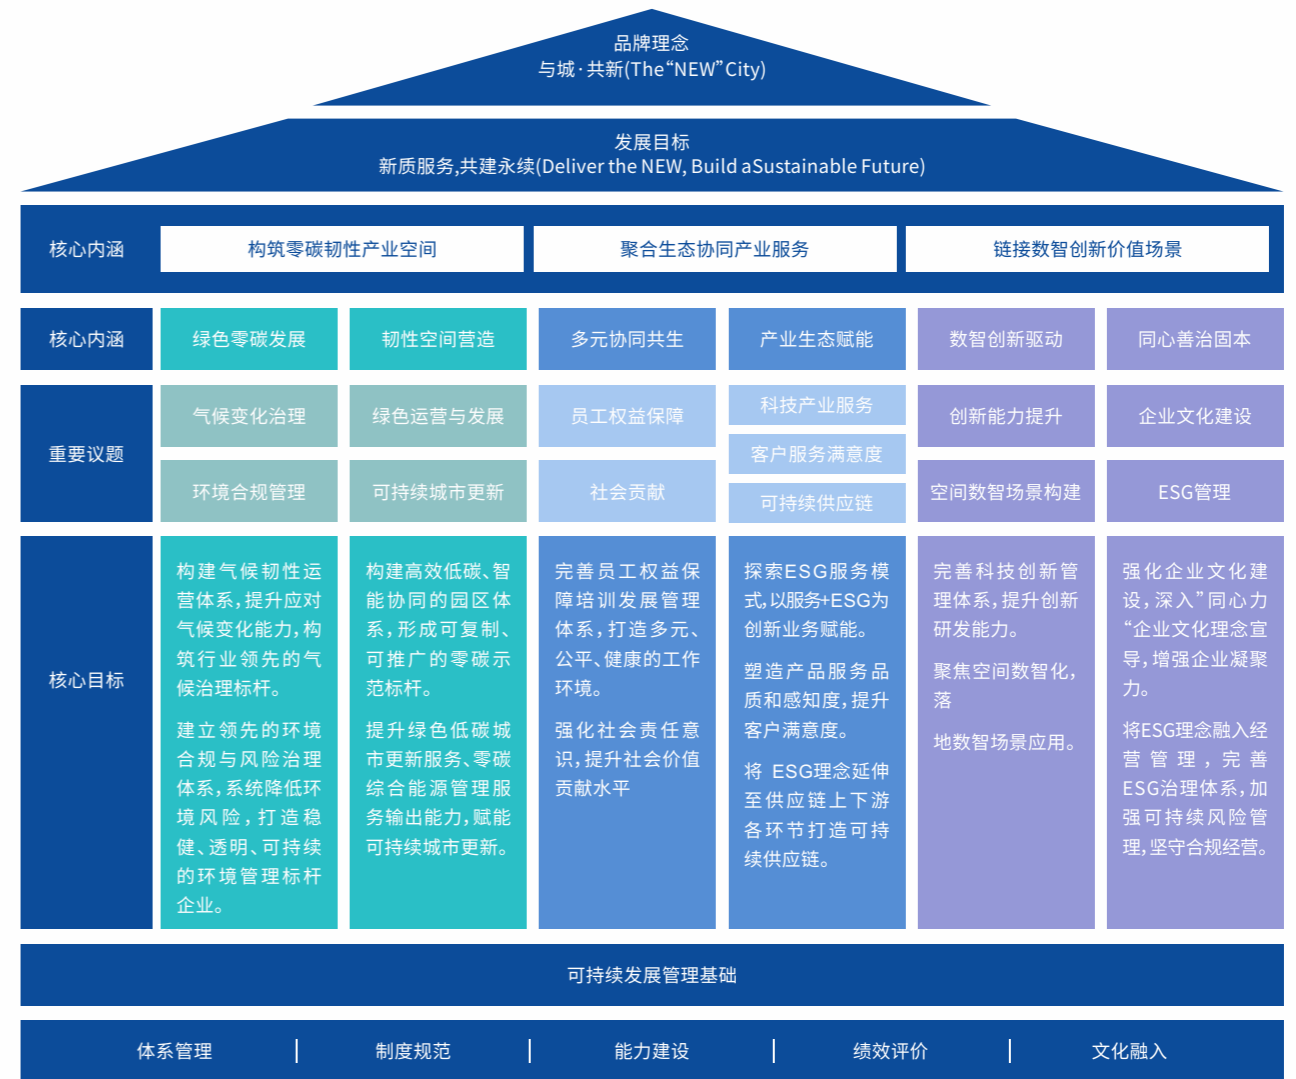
品牌理念
与城·共新(The“NEW”City)

发展目标
新质服务,共建永续(Deliver the NEW, Build aSustainable Future)

| 核心内涵 | 构筑零碳韧性产业空间 | | 聚合生态协同产业服务 | | 链接数智创新价值场景 | |
|---|---|---|---|---|---|---|
| 核心内涵 | 绿色零碳发展 | 韧性空间营造 | 多元协同共生 | 产业生态赋能 | 数智创新驱动 | 同心善治固本 |
| 重要议题 | 气候变化治理<br>环境合规管理 | 绿色运营与发展<br>可持续城市更新 | 员工权益保障<br>社会贡献 | 科技产业服务<br>客户服务满意度<br>可持续供应链 | 创新能力提升<br>空间数智场景构建 | 企业文化建设<br>ESG管理 |
| 核心目标 | 构建气候韧性运营体系,提升应对气候变化能力,构筑行业领先的气候治理标杆。<br>建立领先的环境合规与风险治理体系,系统降低环境风险,打造稳健、透明、可持续的环境管理标杆企业。 | 构建高效低碳、智能协同的园区体系,形成可复制、可推广的零碳示范标杆。<br>提升绿色低碳城市更新服务、零碳综合能源管理服务输出能力,赋能可持续城市更新。 | 完善员工权益保障培训发展管理体系,打造多元、公平、健康的工作环境。<br>强化社会责任意识,提升社会价值贡献水平 | 探索ESG服务模式,以服务+ESG为创新业务赋能。<br>塑造产品服务品质和感知度,提升客户满意度。<br>将 ESG理念延伸至供应链上下游各环节打造可持续供应链。 | 完善科技创新管理体系,提升创新研发能力。<br>聚焦空间数智化,落<br>地数智场景应用。 | 强化企业文化建设,深入”同心力“企业文化理念宣导,增强企业凝聚力。<br>将ESG理念融入经营管理,完善ESG治理体系,加强可持续风险管理,坚守合规经营。 |

可持续发展管理基础

体系管理 | 制度规范 | 能力建设 | 绩效评价 | 文化融入